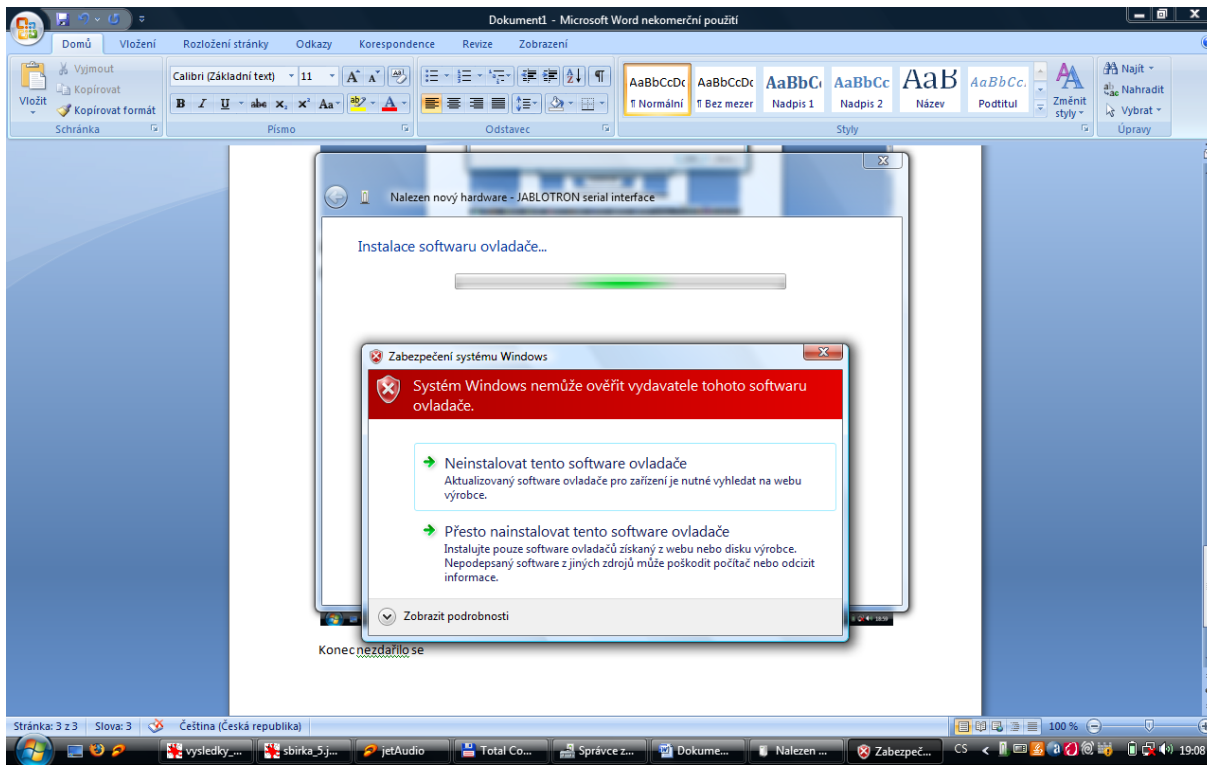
Dokument1 - Microsoft Word nekomerční použití

Domů Vložení Rozložení stránky Odkazy Korespondence Revize Zobrazení

Vložit Vyjmout Kopírovat Kopírovat formát Schránka

Calibri (Základní text) 11 Písmo

Odstavec

AaBbCcDc ¶ Normální AaBbCcDc ¶ Bez mezer AaBbC Nadpis 1 AaBbCc Nadpis 2 AaB Název AaBbCc. Podtitul Změnit styly Styly

Najít Nahradit Vybrat Úpravy

Nalezen nový hardware - JABLOTRON serial interface

Instalace softwaru ovladače...

Zabezpečení systému Windows

Systém Windows nemůže ověřit vydavatele tohoto softwaru ovladače.

Neinstalovat tento software ovladače
Aktualizovaný software ovladače pro zařízení je nutné vyhledat na webu výrobce.

Přesto nainstalovat tento software ovladače
Instalujte pouze software ovladačů získaný z webu nebo disku výrobce. Nepodepsaný software z jiných zdrojů může poškodit počítač nebo odcizit informace.

Zobrazit podrobnosti

Konec nezdařilo se

Stránka: 3 z 3 Slova: 3 Čeština (Česká republika) 100 %

vysledky_... sbirka_5.j... jetAudio Total Co... Správce z... Dokume... Nalezen ... Zabezpeč... CS 19:08